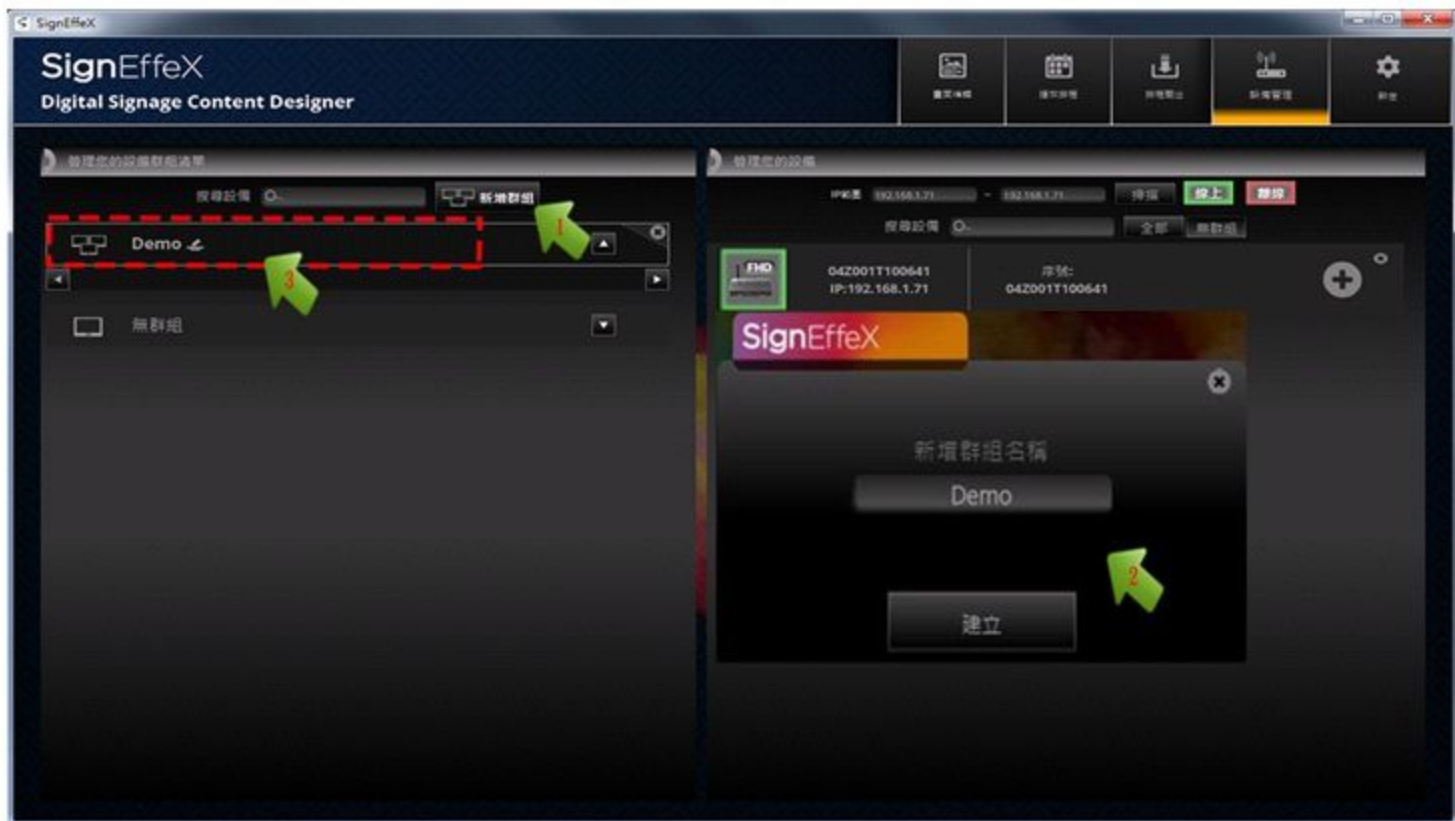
SignEffeX

SignEffeX
Digital Signage Content Designer

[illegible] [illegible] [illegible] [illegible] 新增管理 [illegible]

管理您的設備群組清單

搜尋設備

新增群組

1

Demo

3

無群組

管理您的設備

IP範圍 192.168.1.71 ~ 192.168.1.71 掃描 線上 離線

搜尋設備 全部 無群組

FHD

04Z001T100641
IP:192.168.1.71

序號:
04Z001T100641

SignEffeX

新增群組名稱

Demo

2

建立